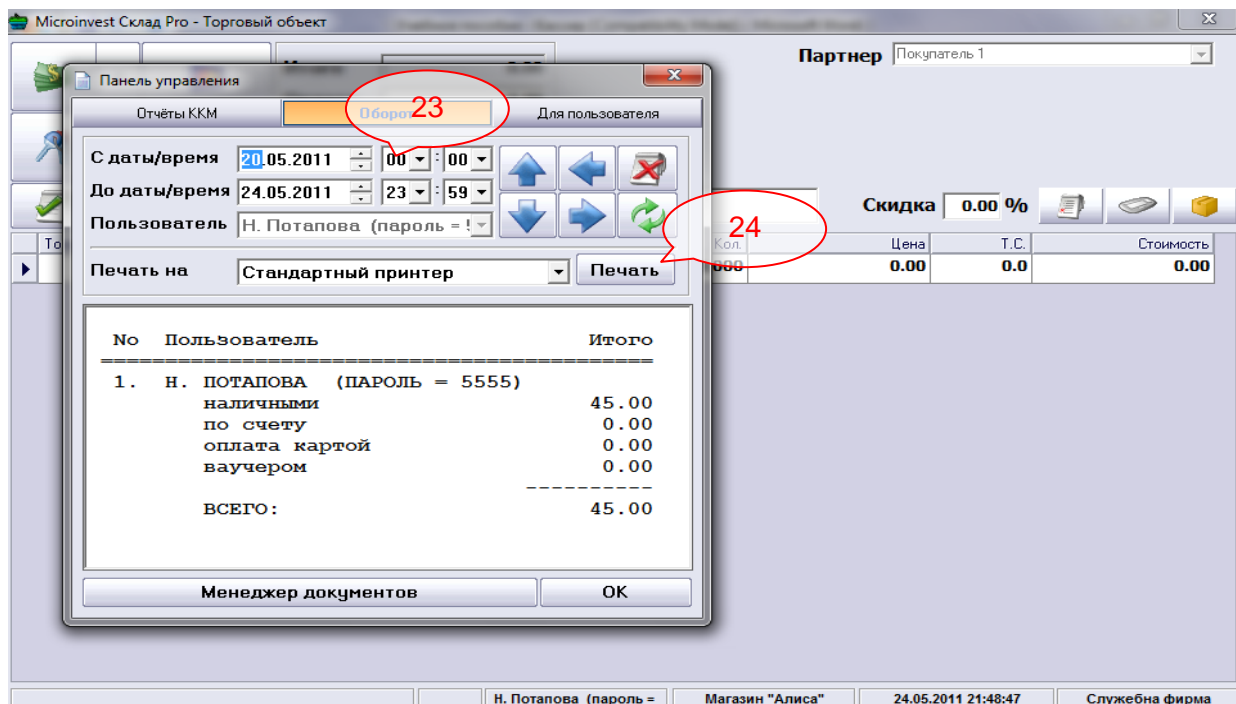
Microinvest Склад Pro - Торговый объект

Партнер Покупатель 1

Панель управления

Отчёты ККМ | Оборот | Для пользователя

23

С даты/время 20.05.2011 00 : 00
До даты/время 24.05.2011 23 : 59
Пользователь Н. Потапова (пароль = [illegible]

24

Печать на Стандартный принтер Печать

Скидка 0.00 %

Кол. | Цена | Т.С. | Стоимость
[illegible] | 0.00 | 0.0 | 0.00

No Пользователь Итого
==========================================
1. Н. ПОТАПОВА (ПАРОЛЬ = 5555)
наличными 45.00
по счету 0.00
оплата картой 0.00
ваучером 0.00
----------
ВСЕГО: 45.00

Менеджер документов | OK

Н. Потапова (пароль = | Магазин "Алиса" | 24.05.2011 21:48:47 | Служебна фирма